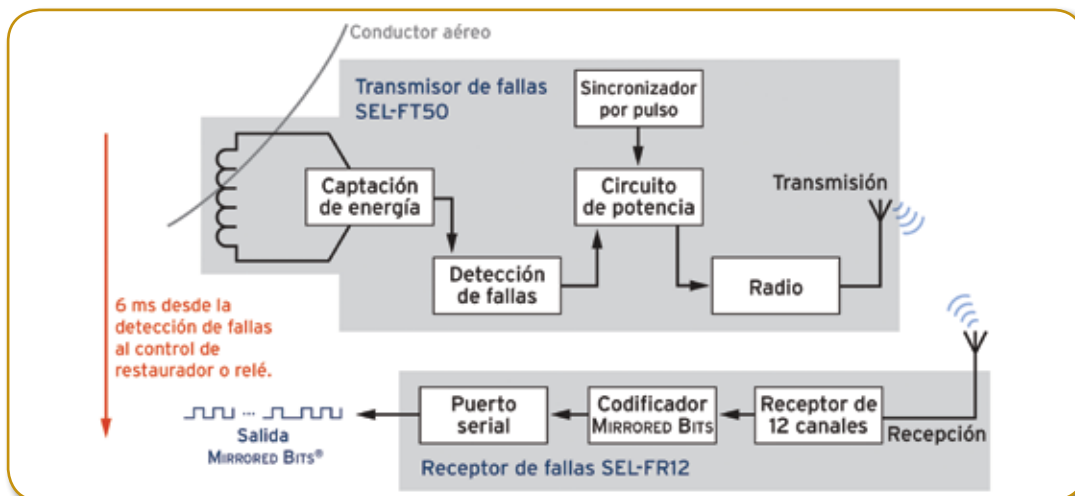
Conductor aéreo

Transmisor de fallas SEL-FT50

Sincronizador por pulso

Captación de energía

Circuito de potencia

Transmisión

Detección de fallas

Radio

6 ms desde la detección de fallas al control de restaurador o relé.

Puerto serial

Codificador Mirrored Bits

Receptor de 12 canales

Recepción

Salida Mirrored Bits®

Receptor de fallas SEL-FR12